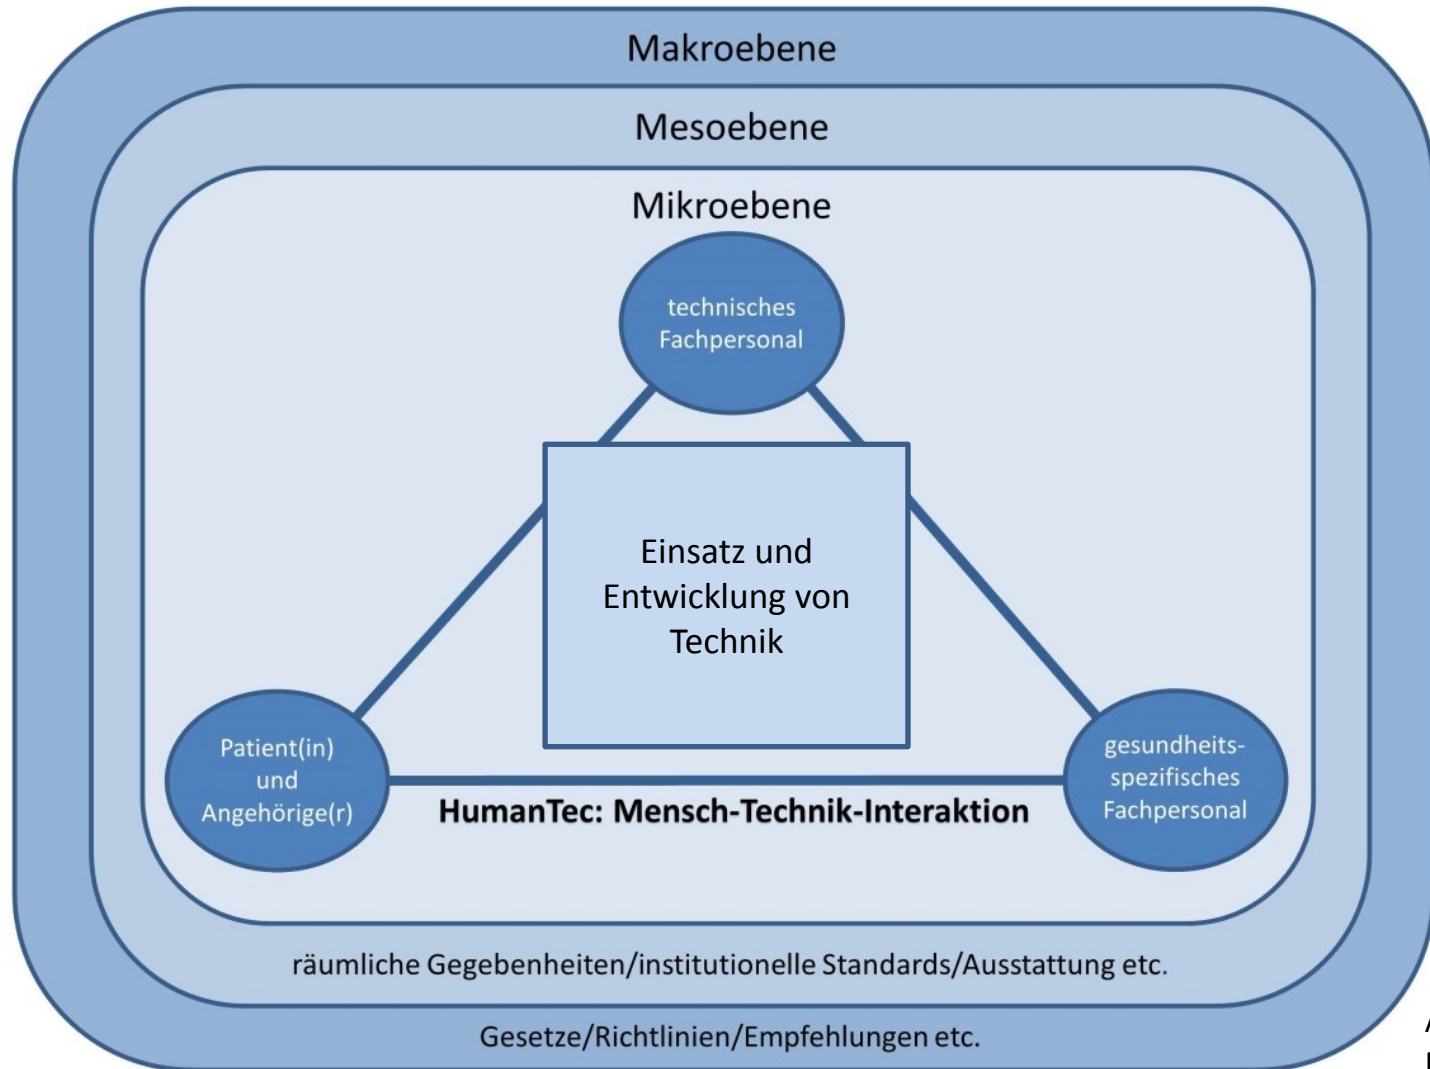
Makroebene

Mesoebene

Mikroebene

technisches Fachpersonal

Einsatz und Entwicklung von Technik

Patient(in) und Angehörige(r)

gesundheitsspezifisches Fachpersonal

HumanTec: Mensch-Technik-Interaktion

räumliche Gegebenheiten/institutionelle Standards/Ausstattung etc.

Gesetze/Richtlinien/Empfehlungen etc.

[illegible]